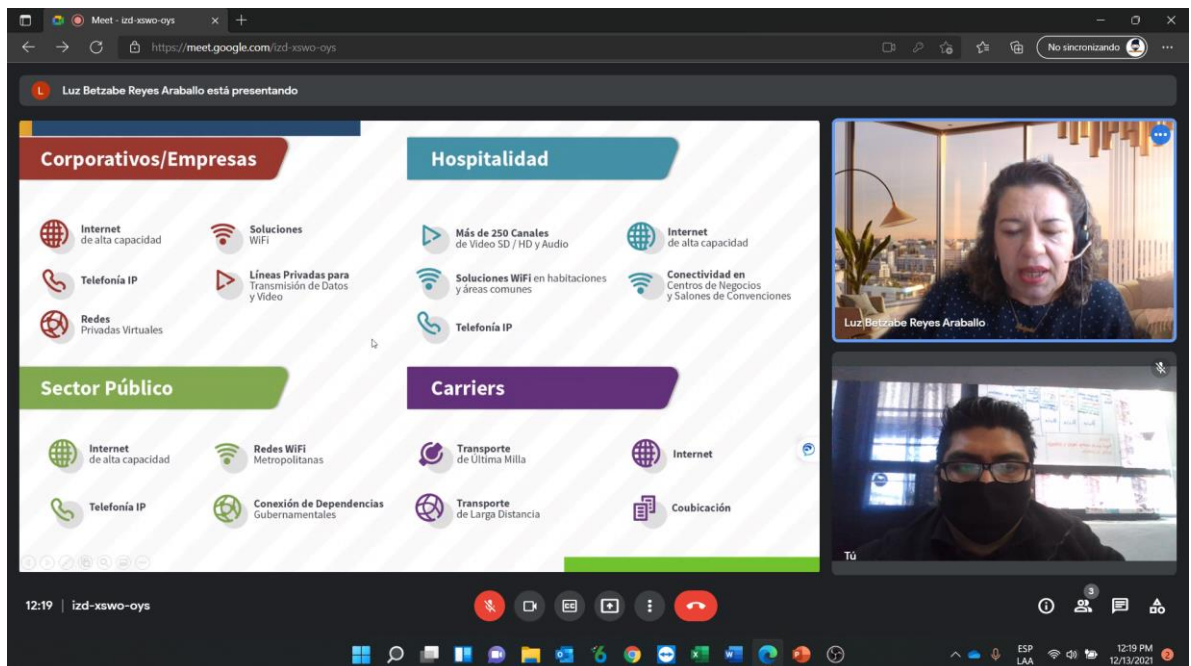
Meet - izd-xswo-oys

https://meet.google.com/izd-xswo-oys

No sincronizando

Luz Betzabe Reyes Araballo está presentando

Corporativos/Empresas

Internet de alta capacidad

Soluciones WiFi

Telefonía IP

Líneas Privadas para Transmisión de Datos y Video

Redes Privadas Virtuales

Hospitalidad

Más de 250 Canales de Video SD / HD y Audio

Internet de alta capacidad

Soluciones WiFi en habitaciones y áreas comunes

Conectividad en Centros de Negocios y Salones de Convenciones

Telefonía IP

Sector Público

Internet de alta capacidad

Redes WiFi Metropolitanas

Telefonía IP

Conexión de Dependencias Gubernamentales

Carriers

Transporte de Última Milla

Internet

Transporte de Larga Distancia

Coubicación

Luz Betzabe Reyes Araballo

Tú

12:19 | izd-xswo-oys

3

ESP LAA

12:19 PM 12/13/2021

2